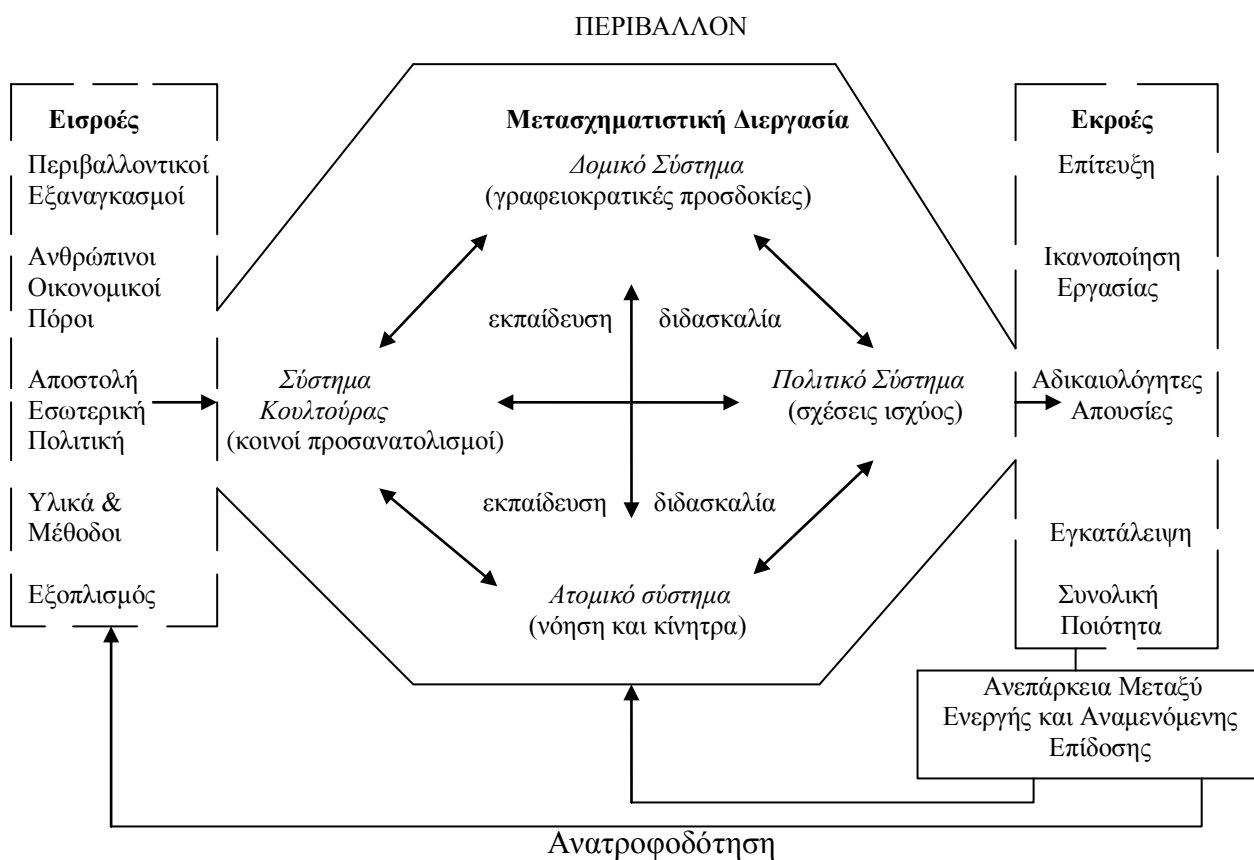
ΠΕΡΙΒΑΛΛΟΝ

**Εισροές**

Περιβαλλοντικοί Εξαναγκασμοί

Ανθρώπινοι Οικονομικοί Πόροι

Αποστολή Εσωτερική Πολιτική

Υλικά & Μέθοδοι

Εξοπλισμός

**Μετασχηματιστική Διεργασία**

*Δομικό Σύστημα*
(γραφειοκρατικές προσδοκίες)

εκπαίδευση

διδασκαλία

*Σύστημα Κουλτούρας*
(κοινοί προσανατολισμοί)

*Πολιτικό Σύστημα*
(σχέσεις ισχύος)

εκπαίδευση

διδασκαλία

*Ατομικό σύστημα*
(νόηση και κίνητρα)

**Εκροές**

Επίτευξη

Ικανοποίηση Εργασίας

Αδικαιολόγητες Απουσίες

Εγκατάλειψη

Συνολική Ποιότητα

Ανεπάρκεια Μεταξύ Ενεργής και Αναμενόμενης Επίδοσης

Ανατροφοδότηση